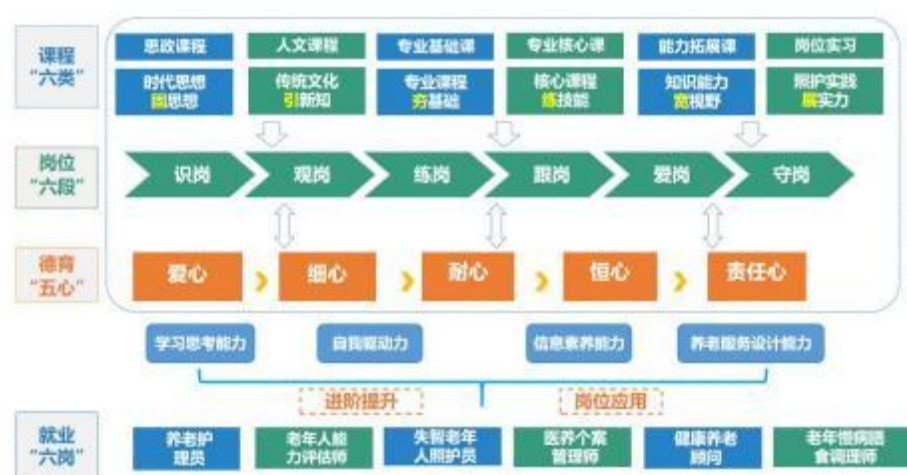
课程
"六类"

思政课程
时代思想
固思想

人文课程
传统文化
引新知

专业基础课
专业课程
夯基础

专业核心课
核心课程
练技能

能力拓展课
知识能力
宽视野

岗位实习
照护实践
展实力

岗位
"六段"

识岗
观岗
练岗
跟岗
爱岗
守岗

德育
"五心"

爱心
细心
耐心
恒心
责任心

学习思考能力
自我驱动力
信息素养能力
养老服务设计能力

进阶提升
岗位应用

就业
"六岗"

养老护理员
老年人能力评估师
失智老年人照护员
医养个案管理师
健康养老顾问
老年慢病膳食调理师